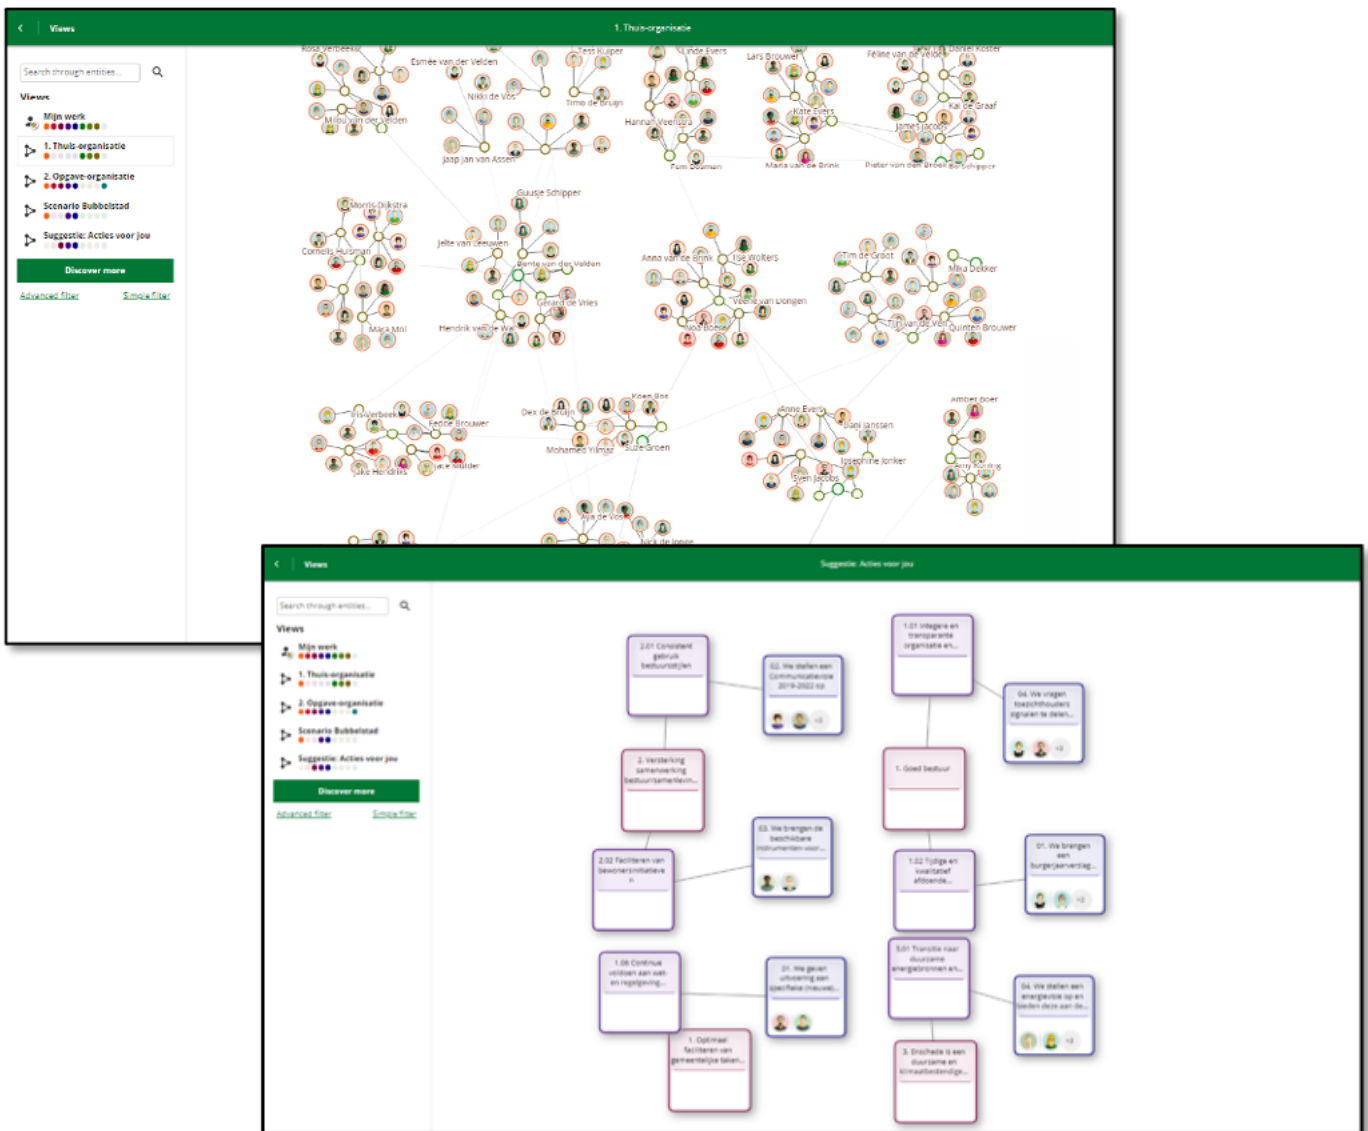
Views

1. Thuis-organisatie

Search through entities...

Views

Mijn werk

1. Thuis-organisatie

2. Opgave-organisatie

Scenario Bubbelstad

Suggestie: Acties voor jou

Discover more

Advanced filter

Simple filter

Rosa Verbeek
Esmée van der Velden
Tess Kuiper
Linde Evers
Lars Brouwer
Féline van de Velde
Daniel Koster
Nikki de Vos
Timo de Bruijn
Hannah Veenstra
Kate Evers
Kai de Graaf
Milou van der Velden
James Jacobs
Jaap Jan van Assen
Tom Bosman
Maria van de Brink
Pieter van den Broek
Bo Schipper
Guusje Schipper
Morris Dijkstra
Jelte van Leeuwen
Cornelis Huisman
Bente van der Velden
Anna van de Brink
Ilse Wolters
Tim de Groot
Mika Dekker
Gerard de Vries
Veerle van Dongen
Mara Mol
Hendrik van de Wal
Noa Bosse
Tijn van de Ven
Quinten Brouwer
Koen Bos
Amber Boer
Iris Verbeek
Fedde Brouwer
Dex de Bruijn
Anne Evers
Bart Janssen
Mohamed Yilmaz
Suze Groen
Luke Hendriks
Jace Mulder
Josephine Jonker
Amy Korving
Sven Jacobs
Aya de Vos
Nick de Jonge

Views

Suggestie: Acties voor jou

Search through entities...

Views

Mijn werk

1. Thuis-organisatie

2. Opgave-organisatie

Scenario Bubbelstad

Suggestie: Acties voor jou

Discover more

Advanced filter

Simple filter

2.01 Consistent gebruik bestuurstijlen

02. We stellen een Communicatievisie 2019-2022 op

+3

1.01 Integere en transparante organisatie en...

04. We vragen toezichthouders signalen te delen...

+2

2. Versterking samenwerking bestuursamenlevin...

1. Goed bestuur

03. We brengen de beschikbare instrumenten voor...

2.02 Faciliteren van bewonersinitiatieve n

1.02 Tijdige en kwalitatief afdoende...

01. We brengen een burgerjaarverslag...

+2

1.06 Continue voldoen aan wet- en regelgeving...

01. We geven uitvoering aan specifieke (nieuwe)...

3.01 Transitie naar duurzame energiebronnen en...

04. We stellen een energievisie op en bieden deze aan de...

+2

1. Optimaal faciliteren van gemeentelijke taken...

3. Enschede is een duurzame en klimaatbestendige...